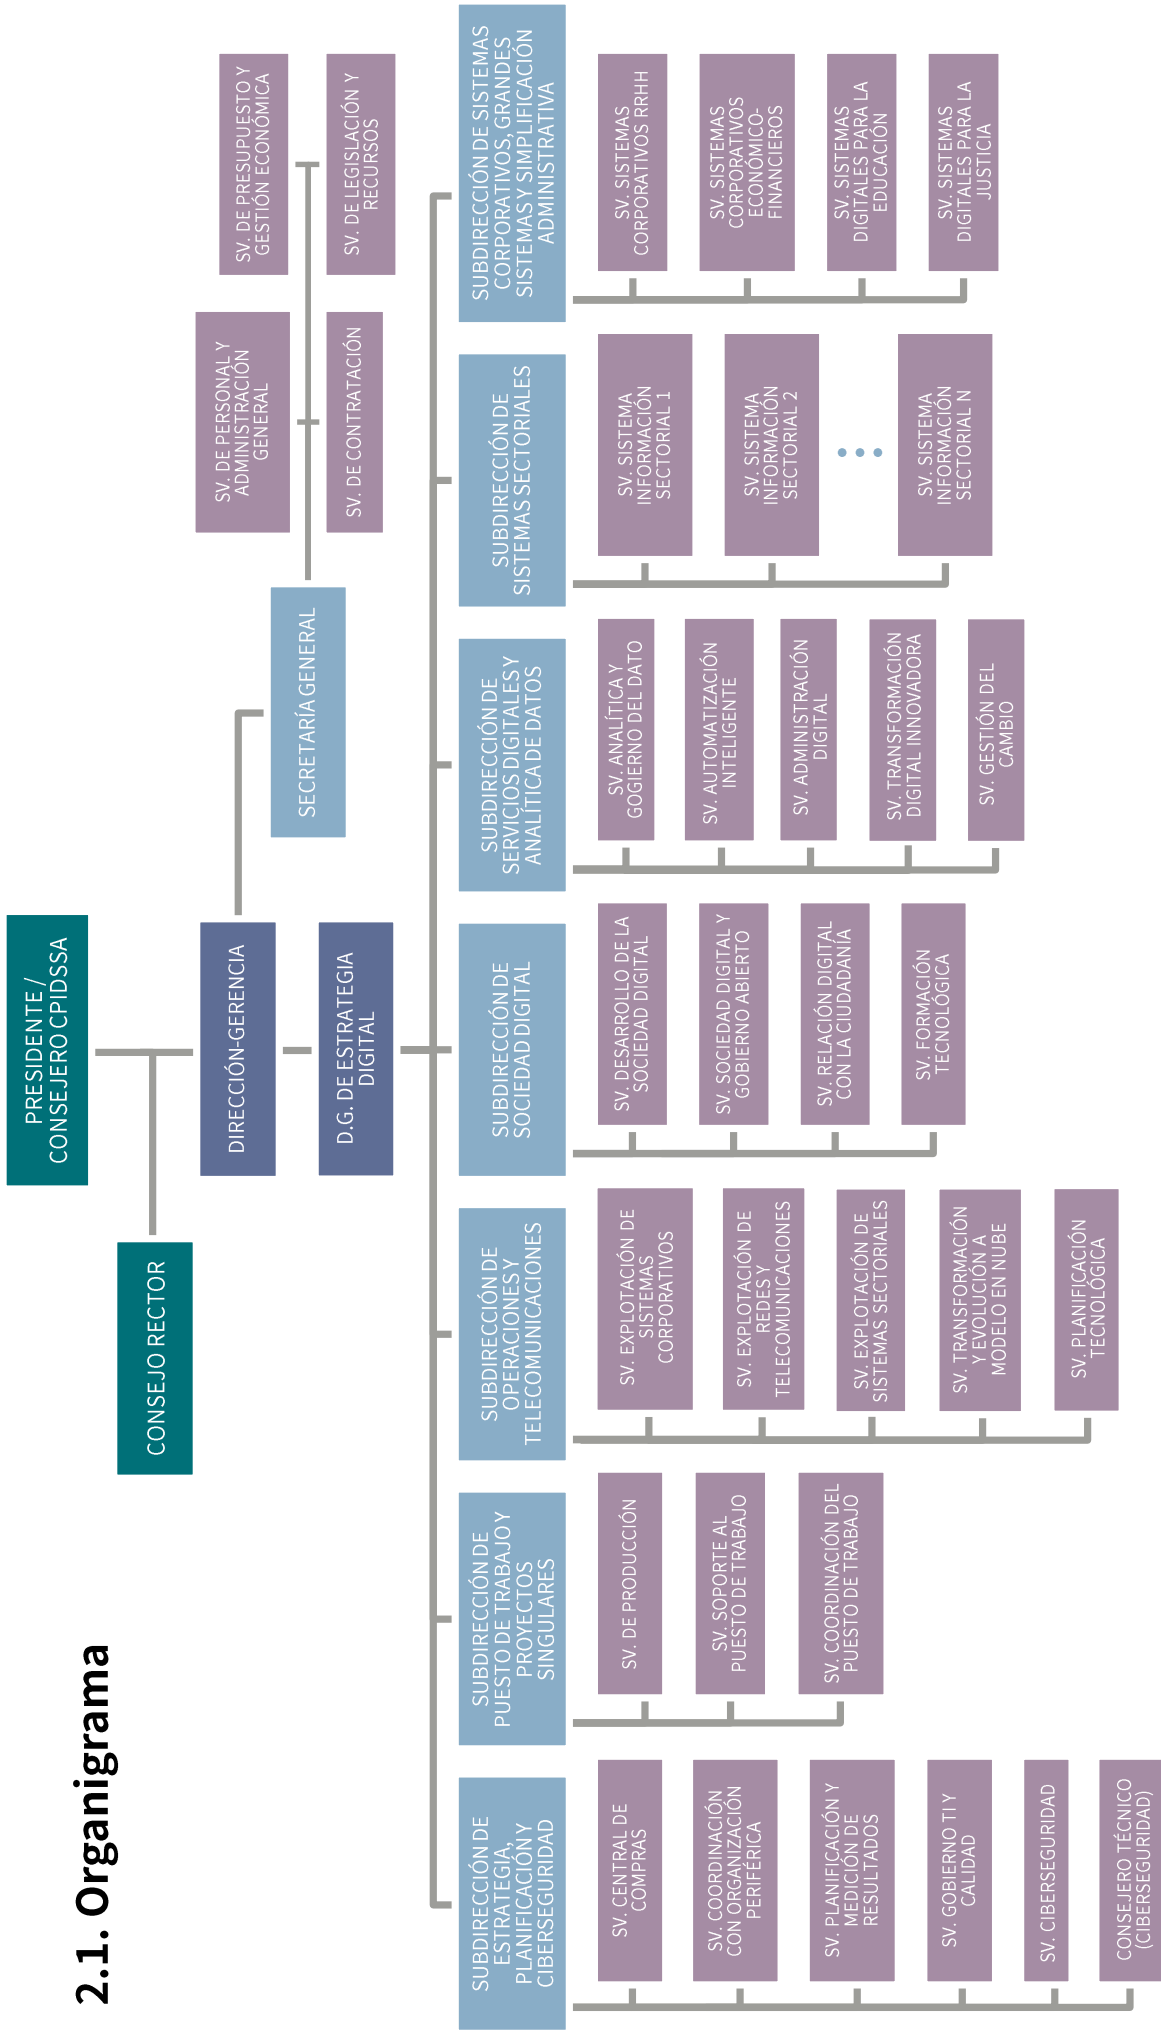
2.1. Organigrama

PRESIDENTE / CONSEJERO CPIDSSA

CONSEJO RECTOR

DIRECCIÓN-GERENCIA

D.G. DE ESTRATEGIA DIGITAL

SECRETARÍA GENERAL

SV. DE PERSONAL Y ADMINISTRACIÓN GENERAL

SV. DE CONTRATACIÓN

SV. DE PRESUPUESTO Y GESTIÓN ECONÓMICA

SV. DE LEGISLACIÓN Y RECURSOS

SUBDIRECCIÓN DE SISTEMAS CORPORATIVOS, GRANDES SISTEMAS Y SIMPLIFICACIÓN ADMINISTRATIVA

SV. SISTEMAS CORPORATIVOS RRHH

SV. SISTEMAS CORPORATIVOS ECONÓMICO-FINANCIEROS

SV. SISTEMAS DIGITALES PARA LA EDUCACIÓN

SV. SISTEMAS DIGITALES PARA LA JUSTICIA

SUBDIRECCIÓN DE SISTEMAS SECTORIALES

SV. SISTEMA INFORMACIÓN SECTORIAL 1

SV. SISTEMA INFORMACIÓN SECTORIAL 2

...

SV. SISTEMA INFORMACIÓN SECTORIAL N

SUBDIRECCIÓN DE SERVICIOS DIGITALES Y ANALÍTICA DE DATOS

SV. ANALÍTICA Y GOGIERNO DEL DATO

SV. AUTOMATIZACIÓN INTELIGENTE

SV. ADMINISTRACIÓN DIGITAL

SV. TRANSFORMACIÓN DIGITAL INNOVADORA

SV. GESTIÓN DEL CAMBIO

SUBDIRECCIÓN DE SOCIEDAD DIGITAL

SV. DESARROLLO DE LA SOCIEDAD DIGITAL

SV. SOCIEDAD DIGITAL Y GOBIERNO ABIERTO

SV. RELACIÓN DIGITAL CON LA CIUDADANÍA

SV. FORMACIÓN TECNOLÓGICA

SUBDIRECCIÓN DE OPERACIONES Y TELECOMUNICACIONES

SV. EXPLOTACIÓN DE SISTEMAS CORPORATIVOS

SV. EXPLOTACIÓN DE REDES Y TELECOMUNICACIONES

SV. EXPLOTACIÓN DE SISTEMAS SECTORIALES

SV. TRANSFORMACIÓN Y EVOLUCIÓN A MODELO EN NUBE

SV. PLANIFICACIÓN TECNOLÓGICA

SUBDIRECCIÓN DE PUESTO DE TRABAJO Y PROYECTOS SINGULARES

SV. DE PRODUCCIÓN

SV. SOPORTE AL PUESTO DE TRABAJO

SV. COORDINACIÓN DEL PUESTO DE TRABAJO

SUBDIRECCIÓN DE ESTRATEGIA, PLANIFICACIÓN Y CIBERSEGURIDAD

SV. CENTRAL DE COMPRAS

SV. COORDINACIÓN CON ORGANIZACIÓN PERIFÉRICA

SV. PLANIFICACIÓN Y MEDICIÓN DE RESULTADOS

SV. GOBIERNO TI Y CALIDAD

SV. CIBERSEGURIDAD

CONSEJERO TÉCNICO (CIBERSEGURIDAD)